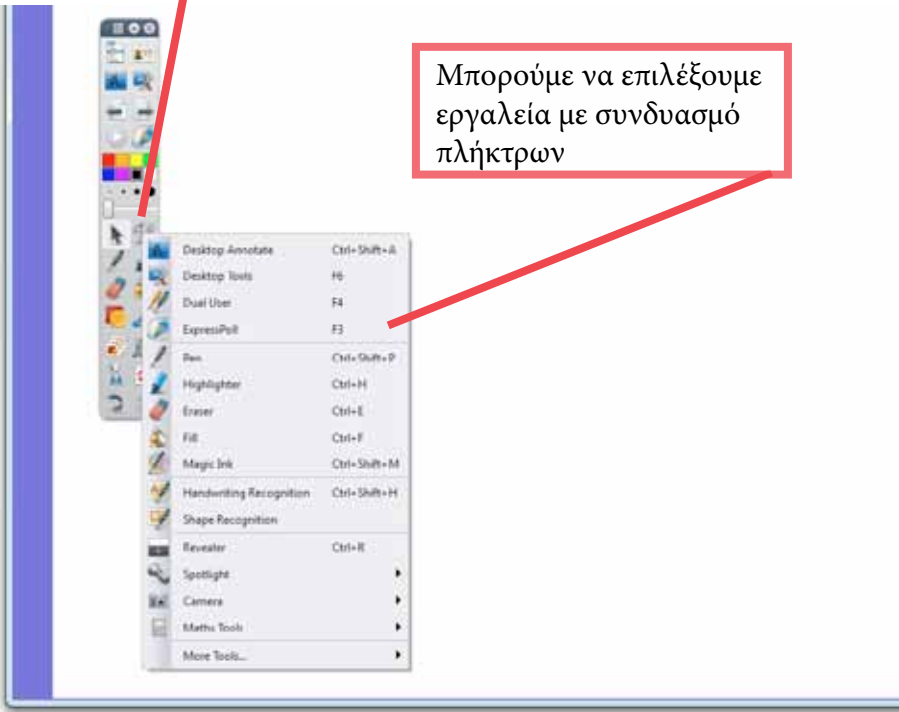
Μπορούμε να επιλέξουμε εργαλεία με συνδυασμό πλήκτρων

| | |
|---|---|
| Desktop Annotate | Ctrl+Shift+A |
| Desktop Tools | F6 |
| Dual User | F4 |
| ExpressPoll | F3 |
| Pen | Ctrl+Shift+P |
| Highlighter | Ctrl+H |
| Eraser | Ctrl+E |
| Fill | Ctrl+F |
| Magic Ink | Ctrl+Shift+M |
| Handwriting Recognition | Ctrl+Shift+H |
| Shape Recognition | |
| Revealer | Ctrl+R |
| Spotlight | |
| Camera | |
| Maths Tools | |
| More Tools... | |